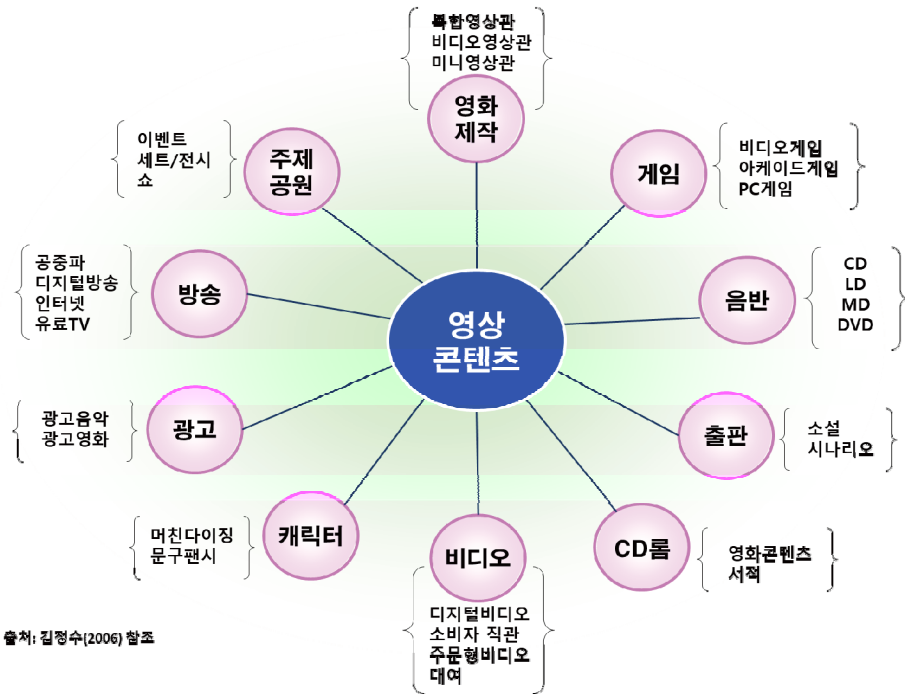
복합영상관
비디오영상관
미니영상관

영화
제작

이벤트
세트/전시
쇼

주제
공원

게임

비디오게임
아케이드게임
PC게임

공중파
디지털방송
인터넷
유료TV

방송

영상
콘텐츠

음반

CD
LD
MD
DVD

광고음악
광고영화

광고

출판

소설
시나리오

머친다이징
문구팬시

캐릭터

비디오

CD롬

영화콘텐츠
서적

디지털비디오
소비자 직관
주문형비디오
대여

출처: 김정수(2006) 참조